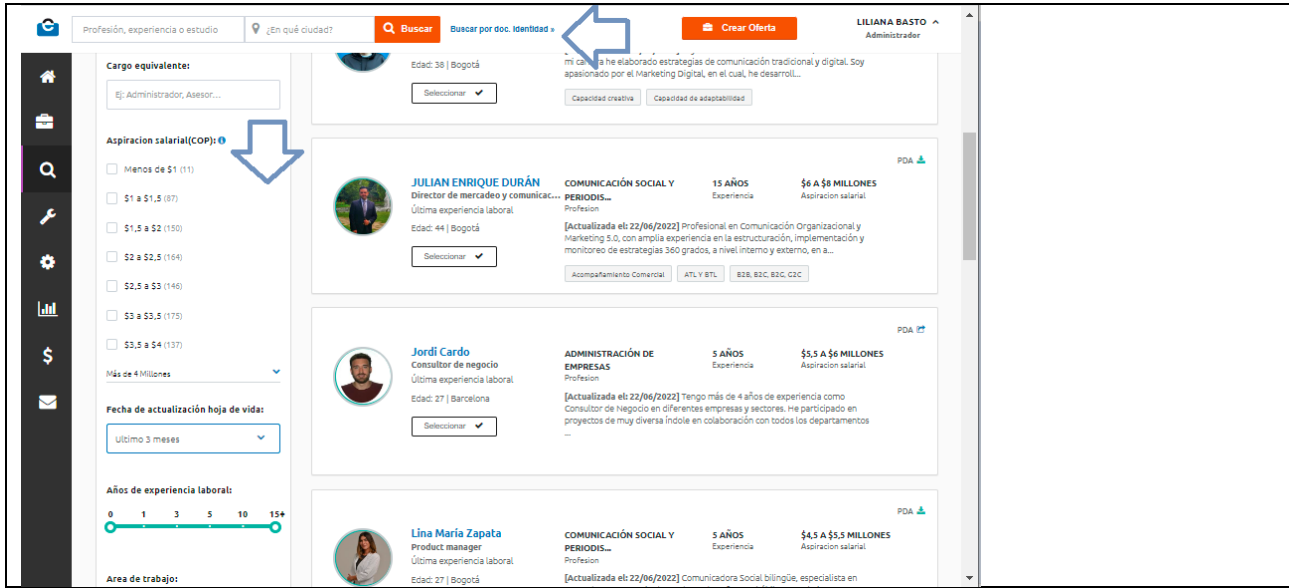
Profesión, experiencia o estudio | ¿En qué ciudad? | Buscar | Buscar por doc. Identidad » | Crear Oferta | LILIANA BASTO | Administrador

Cargo equivalente:

Ej: Administrador, Asesor...

Aspiracion salarial(COP):

Menos de $1 (11)

$1 a $1,5 (87)

$1,5 a $2 (150)

$2 a $2,5 (164)

$2,5 a $3 (146)

$3 a $3,5 (175)

$3,5 a $4 (137)

Más de 4 Millones

Fecha de actualización hoja de vida:

Ultimo 3 meses

Años de experiencia laboral:

0 1 3 5 10 15+

Area de trabajo:

Edad: 38 | Bogotá

Seleccionar

mi ca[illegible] he elaborado estrategias de comunicación tradicional y digital. Soy apasionado por el Marketing Digital, en el cual, he desarroll...

Capacidad creativa | Capacidad de adaptabilidad

PDA

JULIAN ENRIQUE DURÁN
Director de mercadeo y comunicac...
Última experiencia laboral
Edad: 44 | Bogotá

Seleccionar

COMUNICACIÓN SOCIAL Y PERIODIS...
Profesion

15 AÑOS
Experiencia

$6 A $8 MILLONES
Aspiracion salarial

[Actualizada el: 22/06/2022] Profesional en Comunicación Organizacional y Marketing 5.0, con amplia experiencia en la estructuración, implementación y monitoreo de estrategias 360 grados, a nivel interno y externo, en a...

Acompañamiento Comercial | ATL Y BTL | B2B, B2C, B2C, C2C

PDA

Jordi Cardo
Consultor de negocio
Última experiencia laboral
Edad: 27 | Barcelona

Seleccionar

ADMINISTRACIÓN DE EMPRESAS
Profesion

5 AÑOS
Experiencia

$5,5 A $6 MILLONES
Aspiracion salarial

[Actualizada el: 22/06/2022] Tengo más de 4 años de experiencia como Consultor de Negocio en diferentes empresas y sectores. He participado en proyectos de muy diversa índole en colaboración con todos los departamentos ...

PDA

Lina María Zapata
Product manager
Última experiencia laboral
Edad: 27 | Bogotá

COMUNICACIÓN SOCIAL Y PERIODIS...
Profesion

5 AÑOS
Experiencia

$4,5 A $5,5 MILLONES
Aspiracion salarial

[Actualizada el: 22/06/2022] Comunicadora Social bilingüe, especialista en